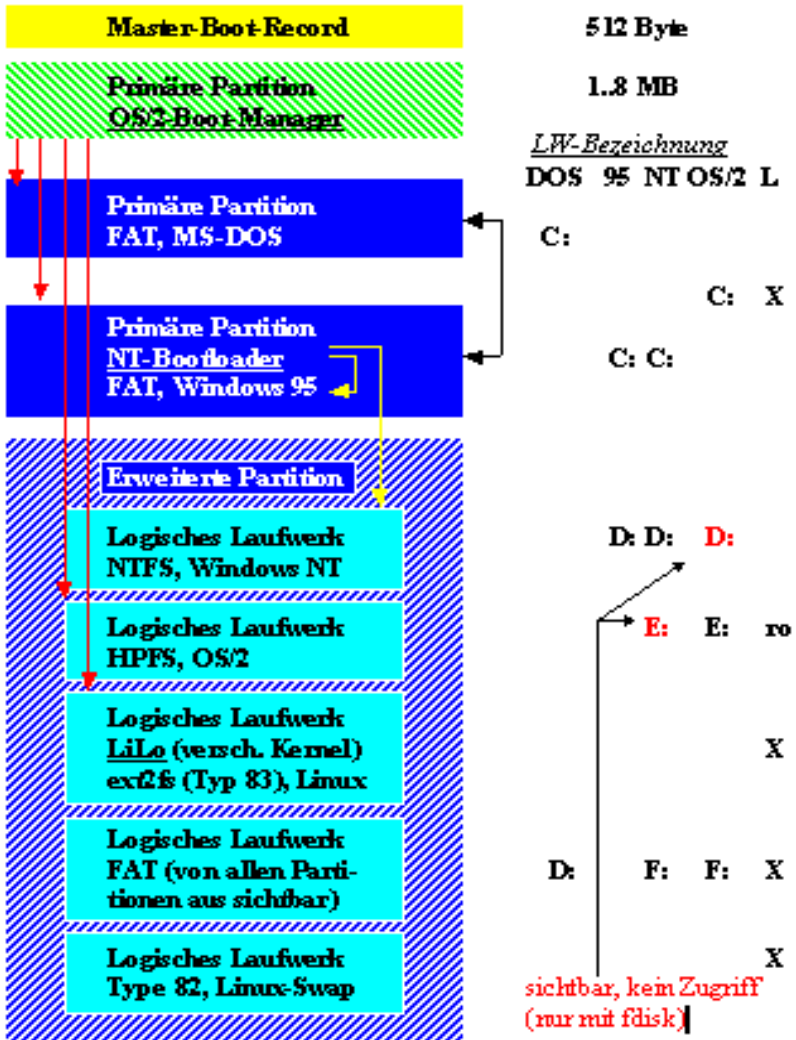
Master-Boot-Record

512 Byte

Primäre Partition
OS/2-Boot-Manager

1..8 MB

LW-Bezeichnung
DOS 95 NT OS/2 L

Primäre Partition
FAT, MS-DOS

C:

C: X

Primäre Partition
NT-Bootloader
FAT, Windows 95

C: C:

Erweiterte Partition

Logisches Laufwerk
NTFS, Windows NT

D: D: D:

Logisches Laufwerk
HPFS, OS/2

E: E: ro

Logisches Laufwerk
LiLo (versch. Kernel)
ext2fs (Typ 83), Linux

X

Logisches Laufwerk
FAT (von allen Partitionen aus sichtbar)

D: F: F: X

Logisches Laufwerk
Type 82, Linux-Swap

X

sichtbar, kein Zugriff
(nur mit fdisk)